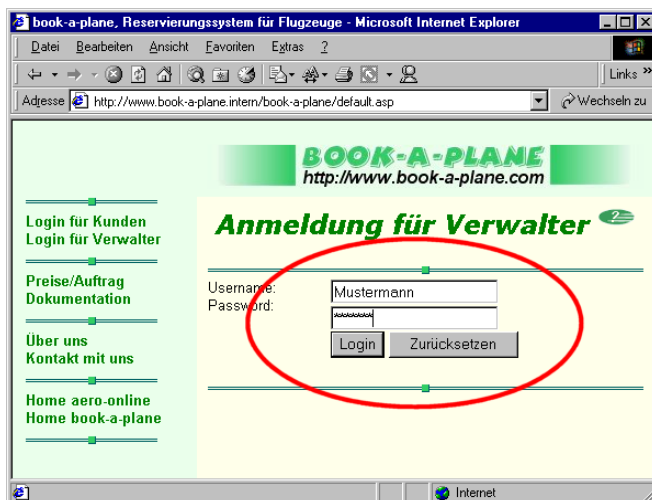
book-a-plane, Reservierungssystem für Flugzeuge - Microsoft Internet Explorer

Datei Bearbeiten Ansicht Favoriten Extras ?

Links

Adresse http://www.book-a-plane.intern/book-a-plane/default.asp

Wechseln zu

BOOK-A-PLANE
http://www.book-a-plane.com

Login für Kunden
Login für Verwalter

Preise/Auftrag
Dokumentation

Über uns
Kontakt mit uns

Home aero-online
Home book-a-plane

Anmeldung für Verwalter

Username: Mustermann
Password: *******

Login Zurücksetzen

Internet